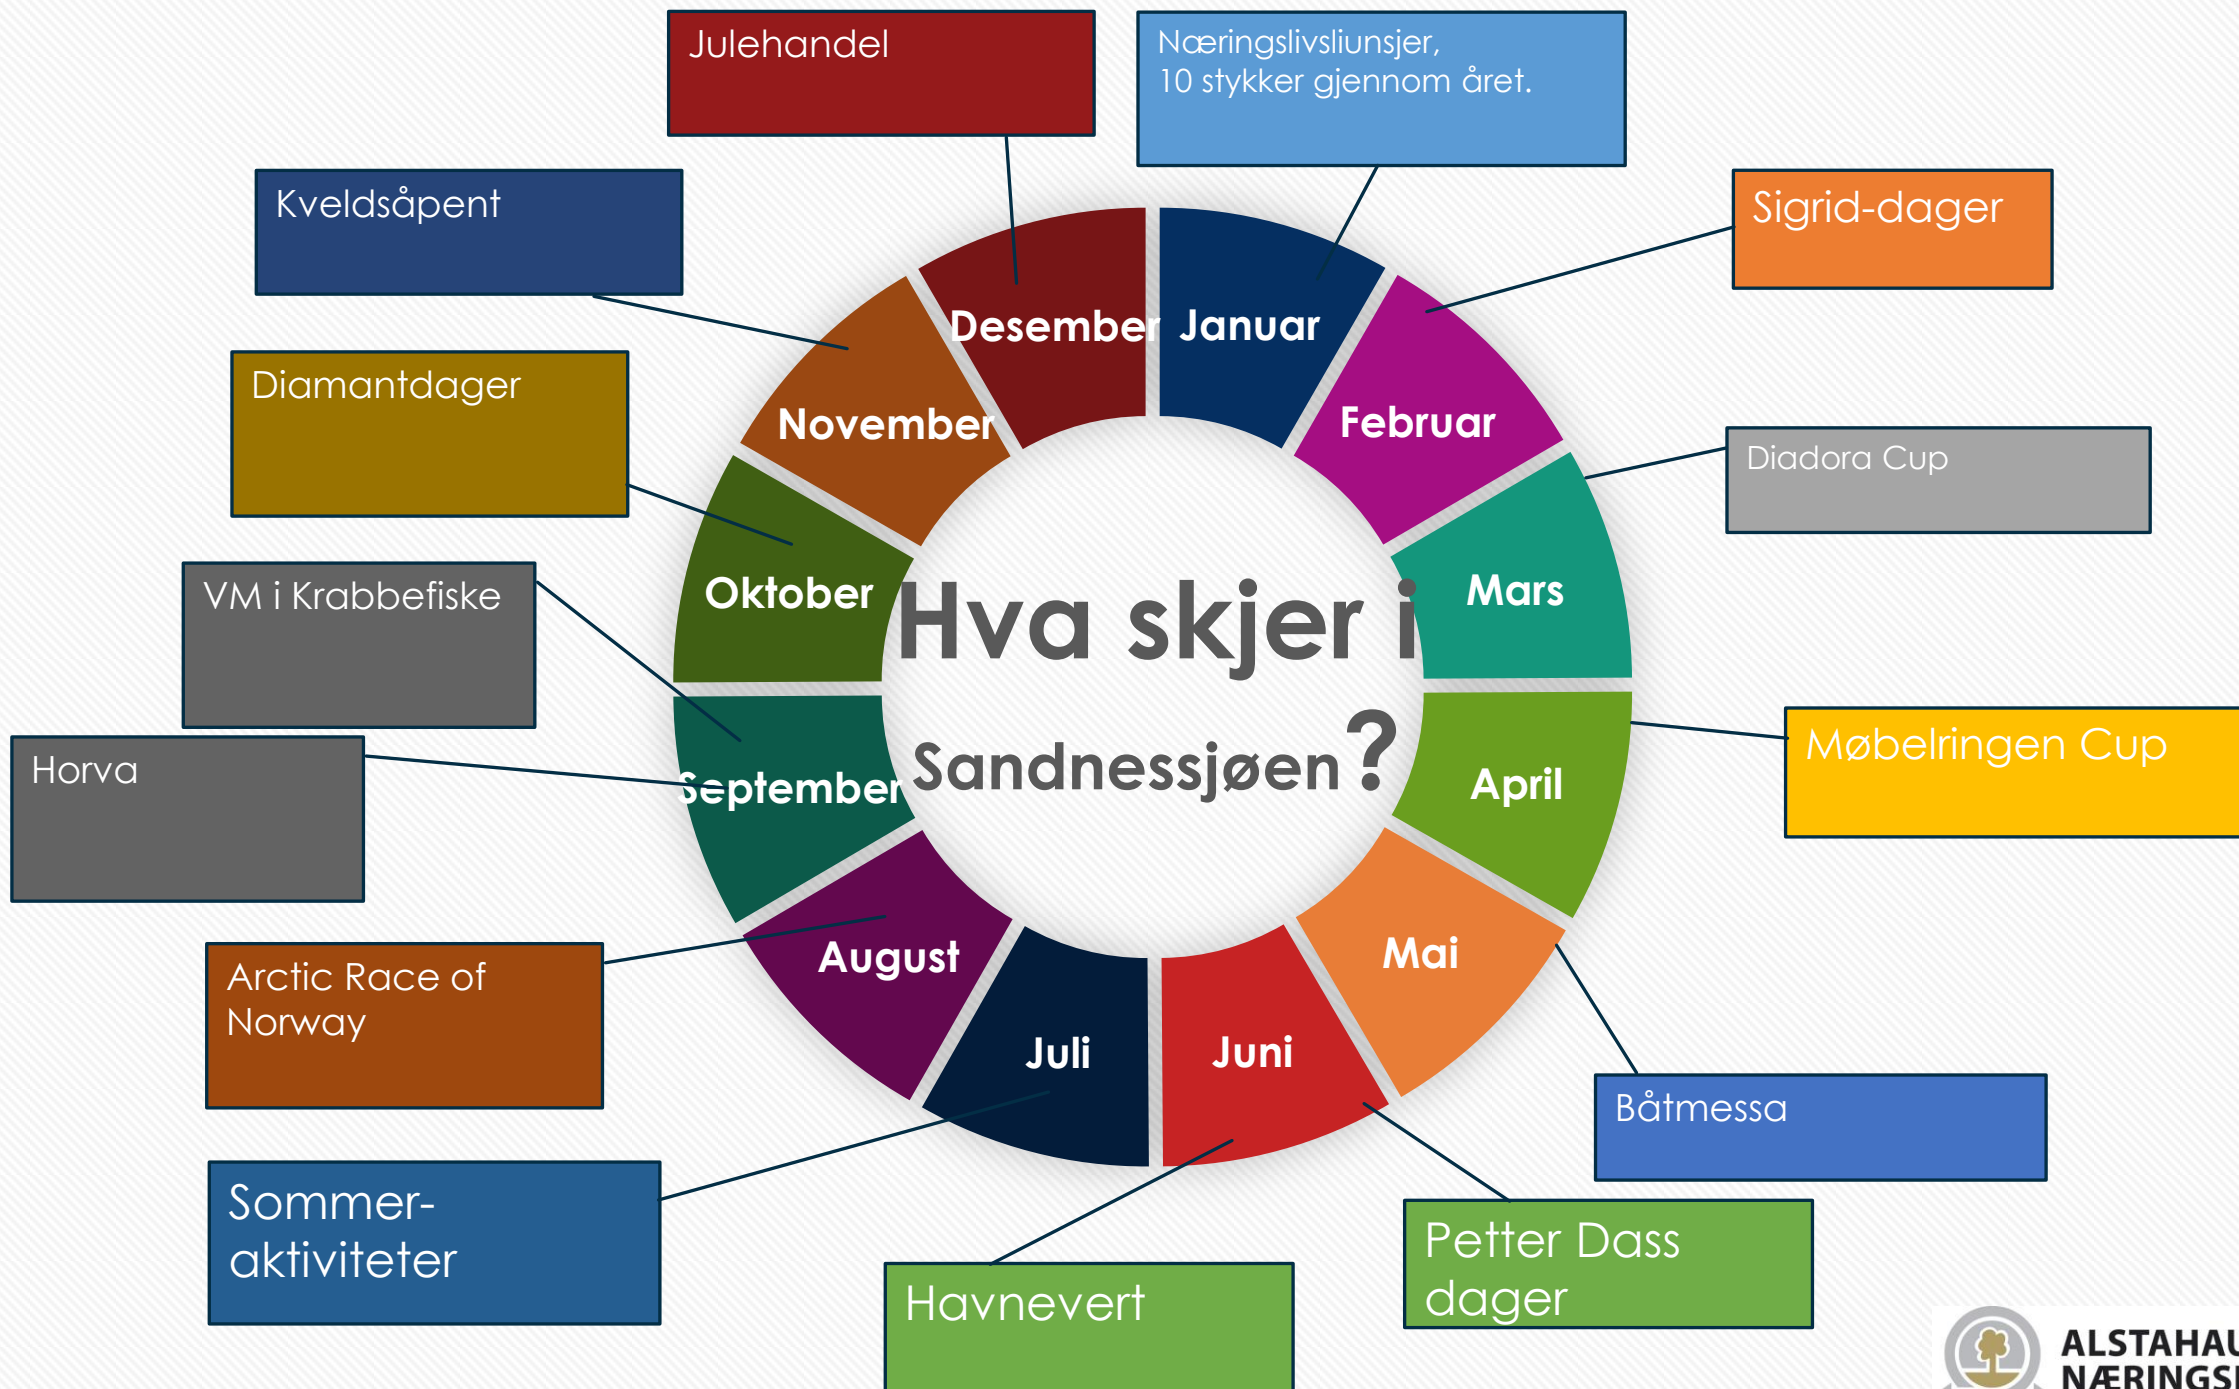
Julehandel

Næringslivsliunsjer,
10 stykker gjennom året.

Kveldsåpent

Sigrid-dager

Diamantdager

Diadora Cup

VM i Krabbefiske

Horva

Møbelringen Cup

Arctic Race of Norway

Båtmessa

Sommer-aktiviteter

Havnevert

Petter Dass dager

Desember Januar Februar Mars April Mai Juni Juli August September Oktober November

Hva skjer i Sandnessjøen?

ALSTAHAU
NÆRINGS